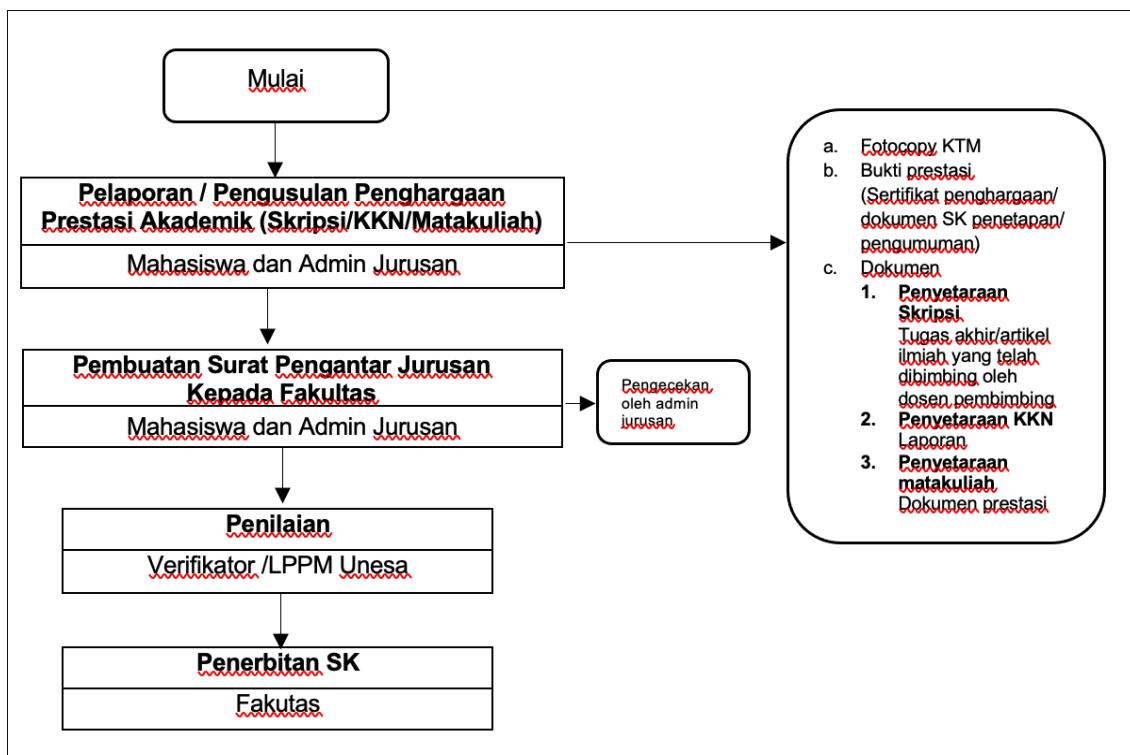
Mulai

Pelaporan / Pengusulan Penghargaan Prestasi Akademik (Skripsi/KKN/Matakuliah)

Mahasiswa dan Admin Jurusan

Pembuatan Surat Pengantar Jurusan Kepada Fakultas

Mahasiswa dan Admin Jurusan

Pengecekan oleh admin jurusan

Penilaian

Verifikator /LPPM Unesa

Penerbitan SK

Fakutas

a. Fotocopy KTM
b. Bukti prestasi (Sertifikat penghargaan/ dokumen SK penetapan/ pengumuman)
c. Dokumen
1. Penyetaraan Skripsi
Tugas akhir/artikel ilmiah yang telah dibimbing oleh dosen pembimbing
2. Penyetaraan KKN
Laporan
3. Penyetaraan matakuliah
Dokumen prestasi